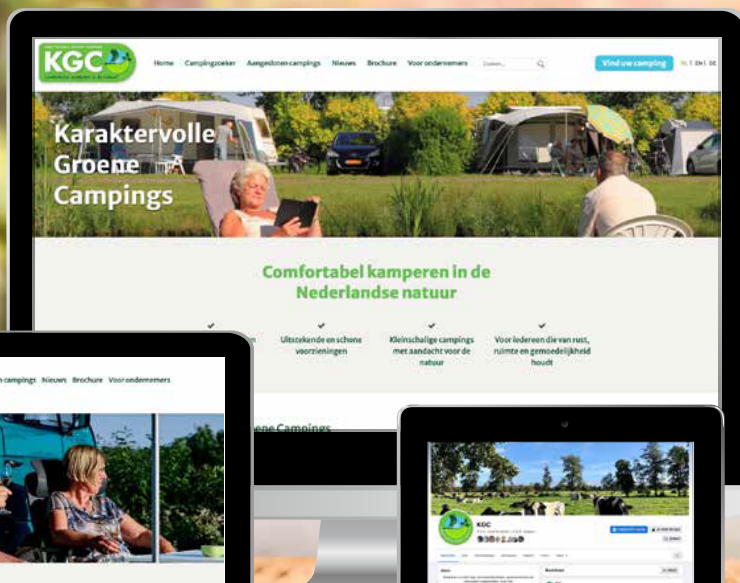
KGC

Home Campingzoeker Aangesloten campings Nieuws Brochure Voor ondernemers Zoeken...

Vind uw camping NL EN DE

Karaktervolle Groene Campings

Comfortabel kamperen in de Nederlandse natuur

Uitstekende en schone voorzieningen

Kleinschalige campings met aandacht voor de natuur

Voor iedereen die van rust, ruimte en gemoedelijkheid houdt

ene Campings

n campings Nieuws Brochure Voor ondernemers

KGC